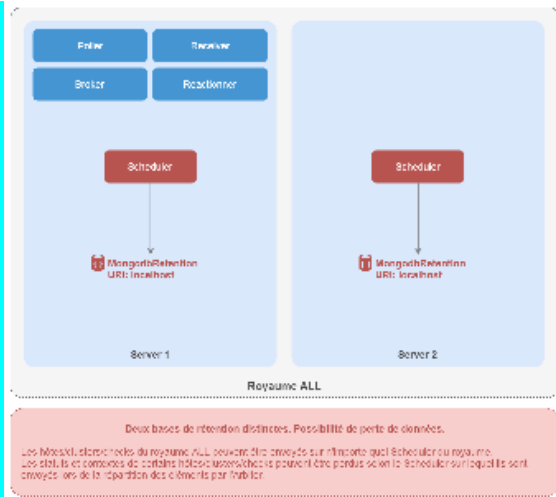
Poller

Receiver

Broker

Reactionner

Scheduler

MongodbRetention
URI: localhost

Server 1

Scheduler

MongodbRetention
URI: localhost

Server 2

Royaume ALL

Deux bases de rétention distinctes. Possibilité de perte de données.

Les hôtes/clusters/checks du royaume ALL peuvent être envoyés sur n'importe quel Scheduler du royaume.
Les statuts et contextes de certains hôtes/clusters/checks peuvent être perdus selon le Scheduler sur lequel ils sont envoyés lors de la répartition des éléments par l'arbiter.